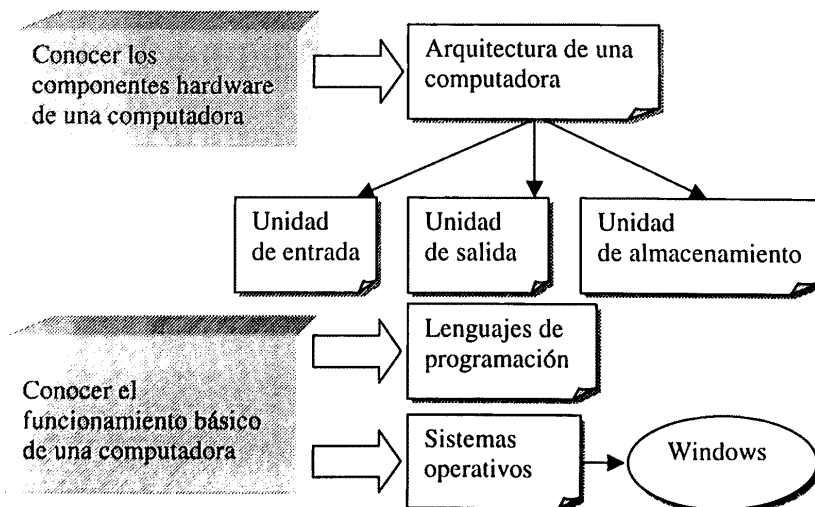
Conocer los componentes hardware de una computadora

Arquitectura de una computadora

Unidad de entrada

Unidad de salida

Unidad de almacenamiento

Lenguajes de programación

Conocer el funcionamiento básico de una computadora

Sistemas operativos

Windows